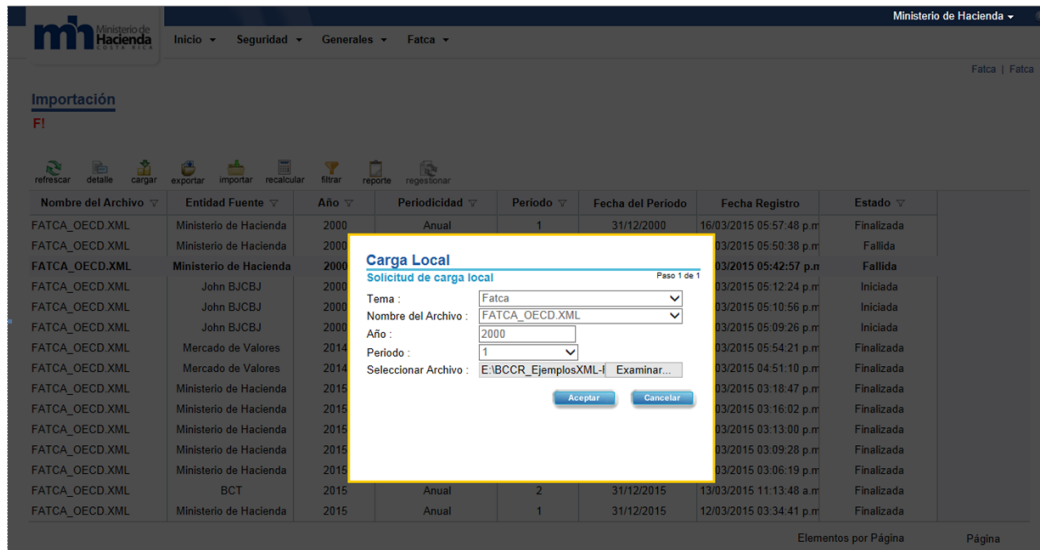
Ministerio de Hacienda COSTA RICA

Inicio ▾ Seguridad ▾ Generales ▾ Fatca ▾

Ministerio de Hacienda ▾

Fatca | Fatca

Importación

F!

refrescar detalle cargar exportar importar recalcular filtrar reporte regestionar

| Nombre del Archivo | Entidad Fuente | Año | Periodicidad | Período | Fecha del Periodo | Fecha Registro | Estado |
|---|---|---|---|---|---|---|---|
| FATCA_OECD.XML | Ministerio de Hacienda | 2000 | Anual | 1 | 31/12/2000 | 16/03/2015 05:57:48 p.m | Finalizada |
| FATCA_OECD.XML | Ministerio de Hacienda | 2000 | | | | 03/2015 05:50:38 p.m | Fallida |
| FATCA_OECD.XML | Ministerio de Hacienda | 2000 | | | | 03/2015 05:42:57 p.m | Fallida |
| FATCA_OECD.XML | John BJCBJ | 2000 | | | | 03/2015 05:12:24 p.m | Iniciada |
| FATCA_OECD.XML | John BJCBJ | 2000 | | | | 03/2015 05:10:56 p.m | Iniciada |
| FATCA_OECD.XML | John BJCBJ | 2000 | | | | 03/2015 05:09:26 p.m | Iniciada |
| FATCA_OECD.XML | Mercado de Valores | 2014 | | | | 03/2015 05:54:21 p.m | Finalizada |
| FATCA_OECD.XML | Mercado de Valores | 2014 | | | | 03/2015 04:51:10 p.m | Finalizada |
| FATCA_OECD.XML | Ministerio de Hacienda | 2015 | | | | 03/2015 03:18:47 p.m | Finalizada |
| FATCA_OECD.XML | Ministerio de Hacienda | 2015 | | | | 03/2015 03:16:02 p.m | Finalizada |
| FATCA_OECD.XML | Ministerio de Hacienda | 2015 | | | | 03/2015 03:13:00 p.m | Finalizada |
| FATCA_OECD.XML | Ministerio de Hacienda | 2015 | | | | 03/2015 03:09:28 p.m | Finalizada |
| FATCA_OECD.XML | Ministerio de Hacienda | 2015 | | | | 03/2015 03:06:19 p.m | Finalizada |
| FATCA_OECD.XML | BCT | 2015 | Anual | 2 | 31/12/2015 | 13/03/2015 11:13:48 a.m | Finalizada |
| FATCA_OECD.XML | Ministerio de Hacienda | 2015 | Anual | 1 | 31/12/2015 | 12/03/2015 03:34:41 p.m | Finalizada |

Carga Local
Solicitud de carga local
Paso 1 de 1

Tema : Fatca
Nombre del Archivo : FATCA_OECD.XML
Año : 2000
Periodo : 1
Seleccionar Archivo : E:\BCCR_EjemplosXML-I Examinar...

Aceptar Cancelar

Elementos por Página Página